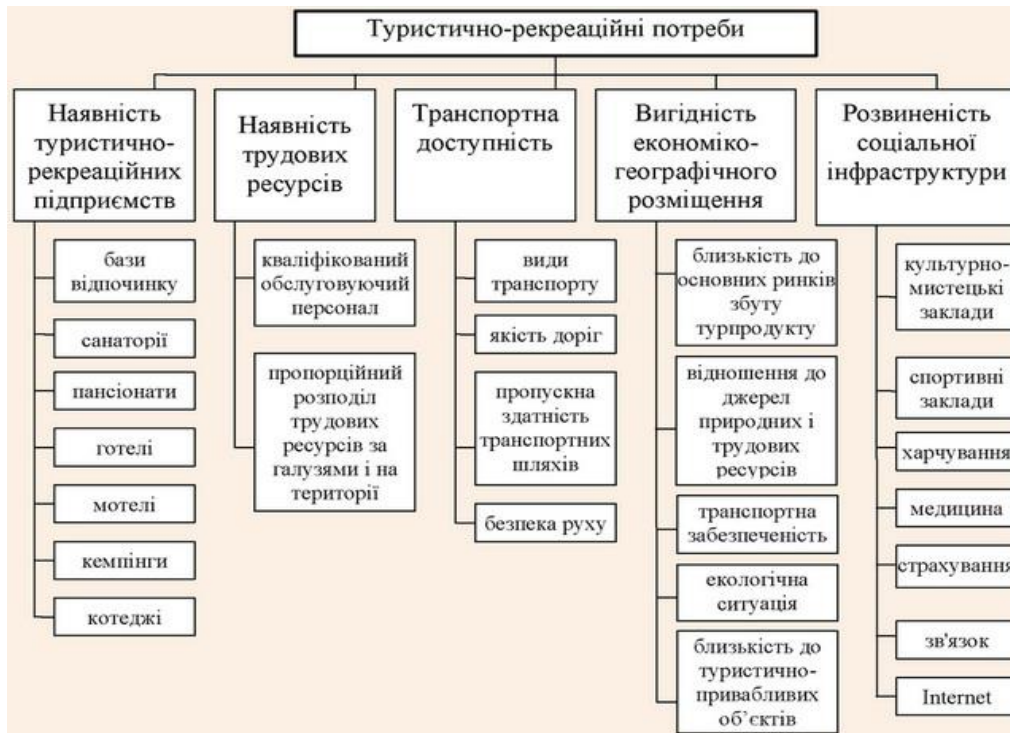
Туристично-рекреаційні потреби

Наявність туристично-рекреаційних підприємств

бази відпочинку

санаторії

пансіонати

готелі

мотелі

кемпінги

котеджі

Наявність трудових ресурсів

кваліфікований обслуговуючий персонал

пропорційний розподіл трудових ресурсів за галузями і на території

Транспортна доступність

види транспорту

якість доріг

пропускна здатність транспортних шляхів

безпека руху

Вигідність економіко-географічного розміщення

близькість до основних ринків збуту турпродукту

відношення до джерел природних і трудових ресурсів

транспортна забезпеченість

екологічна ситуація

близькість до туристично-привабливих об'єктів

Розвиненість соціальної інфраструктури

культурно-мистецькі заклади

спортивні заклади

харчування

медицина

страхування

зв'язок

Internet